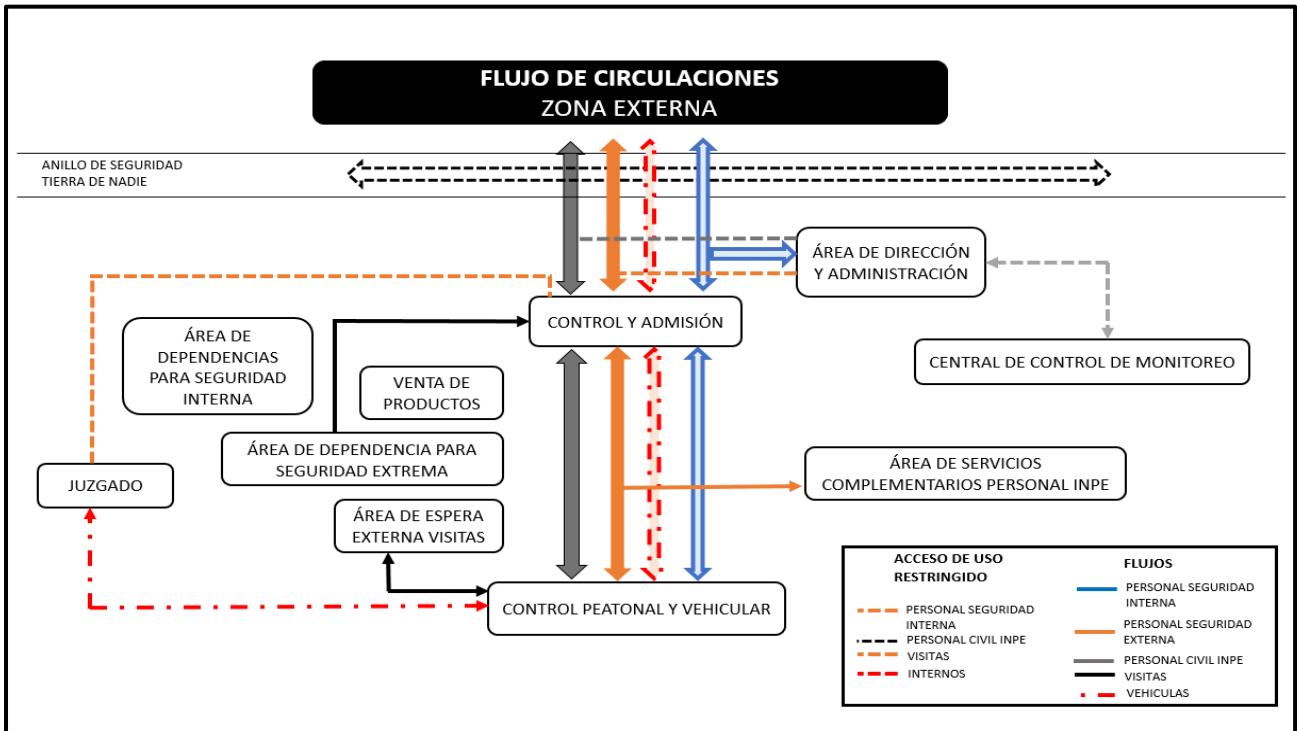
FLUJO DE CIRCULACIONES
ZONA EXTERNA

ANILLO DE SEGURIDAD
TIERRA DE NADIE

ÁREA DE DIRECCIÓN Y ADMINISTRACIÓN

CONTROL Y ADMISIÓN

CENTRAL DE CONTROL DE MONITOREO

ÁREA DE DEPENDENCIAS PARA SEGURIDAD INTERNA

VENTA DE PRODUCTOS

ÁREA DE DEPENDENCIA PARA SEGURIDAD EXTREMA

JUZGADO

ÁREA DE SERVICIOS COMPLEMENTARIOS PERSONAL INPE

ÁREA DE ESPERA EXTERNA VISITAS

CONTROL PEATONAL Y VEHICULAR

ACCESO DE USO RESTRINGIDO
PERSONAL SEGURIDAD INTERNA
PERSONAL CIVIL INPE
VISITAS
INTERNOS

FLUJOS
PERSONAL SEGURIDAD INTERNA
PERSONAL SEGURIDAD EXTERNA
PERSONAL CIVIL INPE
VISITAS
VEHICULAS